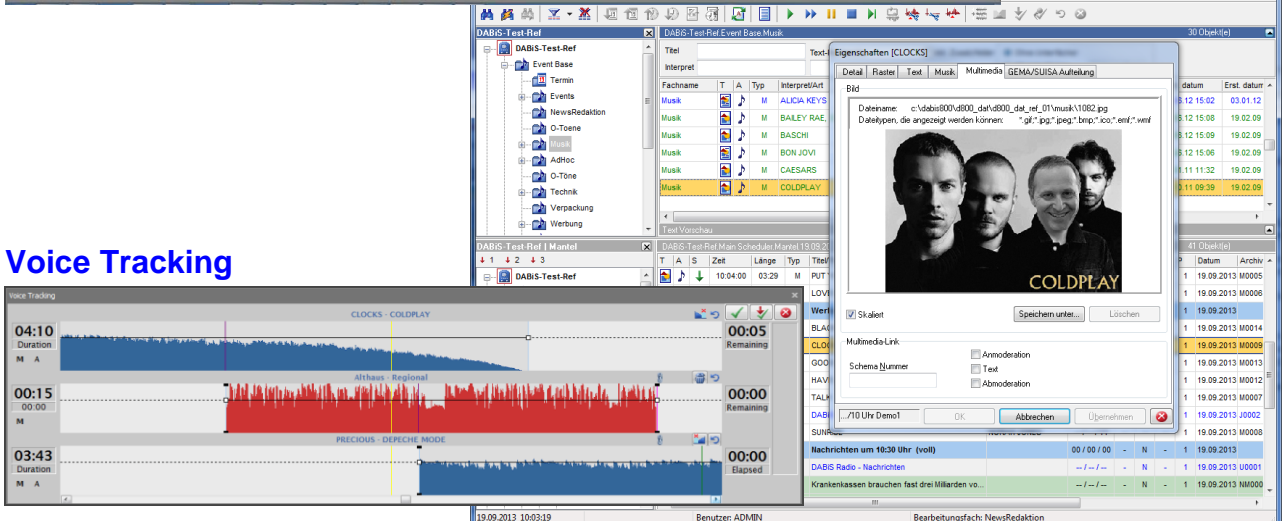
Voice Tracking

DABiS-Test-Ref

DABiS-Test-Ref
Event Base
Termin
Events
NewsRedaktion
O-Toene
Musik
AdHoc
O-Töne
Technik
Verpackung
Werbung

DABiS-Test-Ref.Event Base.Musik

30 Objekt(e)

Titel
Interpret
Text-B

| Fachname | T | A | Typ | Interpret/Art | datum | Erst. datum |
|---|---|---|---|---|---|---|
| Musik | | | M | ALICIA KEYS | 8.12 15:02 | 03.01.12 |
| Musik | | | M | BAILEY RAE, | 8.12 15:08 | 19.02.09 |
| Musik | | | M | BASCHI | 8.12 15:09 | 19.02.09 |
| Musik | | | M | BON JOVI | 8.12 15:06 | 19.02.09 |
| Musik | | | M | CAESARS | 8.11 11:32 | 19.02.09 |
| Musik | | | M | COLDPLAY | 0.11 09:39 | 19.02.09 |

Text Vorschau

DABiS-Test-Ref | Mantel
1  2  3
DABiS-Test-Ref

DABiS-Test-Ref.Main Scheduler.Mantel.19.09.2013

41 Objekt(e)

| T | A | S | Zeit | Länge | Typ | Titel |
|---|---|---|---|---|---|---|
| | | | 10:04:00 | 03:29 | M | PUT Y |

Eigenschaften [CLOCKS]

Detail | Raster | Text | Musik | Multimedia | GEMA/SUISA Aufteilung

Bild

Dateiname: c:\dabis800\d800_dat\d800_dat_ref_01\musik\1082.jpg
Dateitypen, die angezeigt werden können: *.gif;*.jpg;*.jpeg;*.bmp;*.ico;*.emf;*.wmf

COLDPLAY

Skaliert
Speichern unter...
Löschen

Multimedia-Link
Schema Nummer
Anmoderation
Text
Abmoderation

.../10 Uhr Demo1
OK
Abbrechen
Übernehmen

| | | | | |
|---|---|---|---|---|
| LOVE | | 1 | 19.09.2013 | M0006 |
| Werb | | 1 | 19.09.2013 | |
| BLAC | | 1 | 19.09.2013 | M0014 |
| CLOC | | 1 | 19.09.2013 | M0009 |
| GOO | | 1 | 19.09.2013 | M0013 |
| HAVE | | 1 | 19.09.2013 | M0012 |
| TALK | | 1 | 19.09.2013 | M0007 |
| DABi | | 1 | 19.09.2013 | J0002 |
| SUNR | | 1 | 19.09.2013 | M0008 |
| Nachrichten um 10:30 Uhr (voll) | 00 / 00 / 00 - N - | 1 | 19.09.2013 | |
| DABiS Radio - Nachrichten | -- / -- / -- - N - | 1 | 19.09.2013 | JU0001 |
| Krankenkassen brauchen fast drei Milliarden vo... | -- / -- / -- - N - | 1 | 19.09.2013 | NM000 |

19.09.2013 10:03:19    Benutzer: ADMIN    Bearbeitungsfach: NewsRedaktion

Voice Tracking

CLOCKS - COLDPLAY
04:10
Duration
M A
00:05
Remaining

Althaus - Regional
00:15
00:00
M
00:00
Remaining

PRECIOUS - DEPECHE MODE
03:43
Duration
M A
00:00
Elapsed